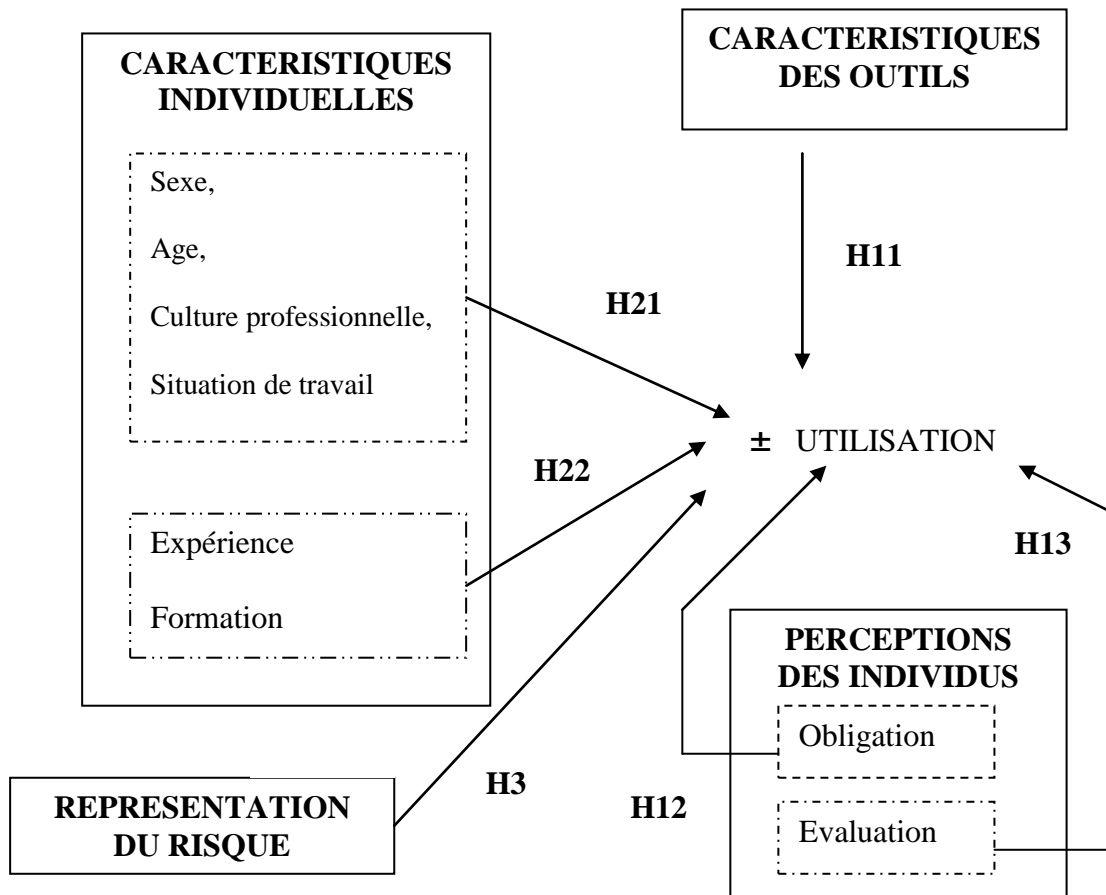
CARACTERISTIQUES INDIVIDUELLES

Sexe,

Age,

Culture professionnelle,

Situation de travail

Expérience

Formation

CARACTERISTIQUES DES OUTILS

H11

H21

H22

± UTILISATION

H13

PERCEPTIONS DES INDIVIDUS

Obligation

Evaluation

H3

H12

REPRESENTATION DU RISQUE